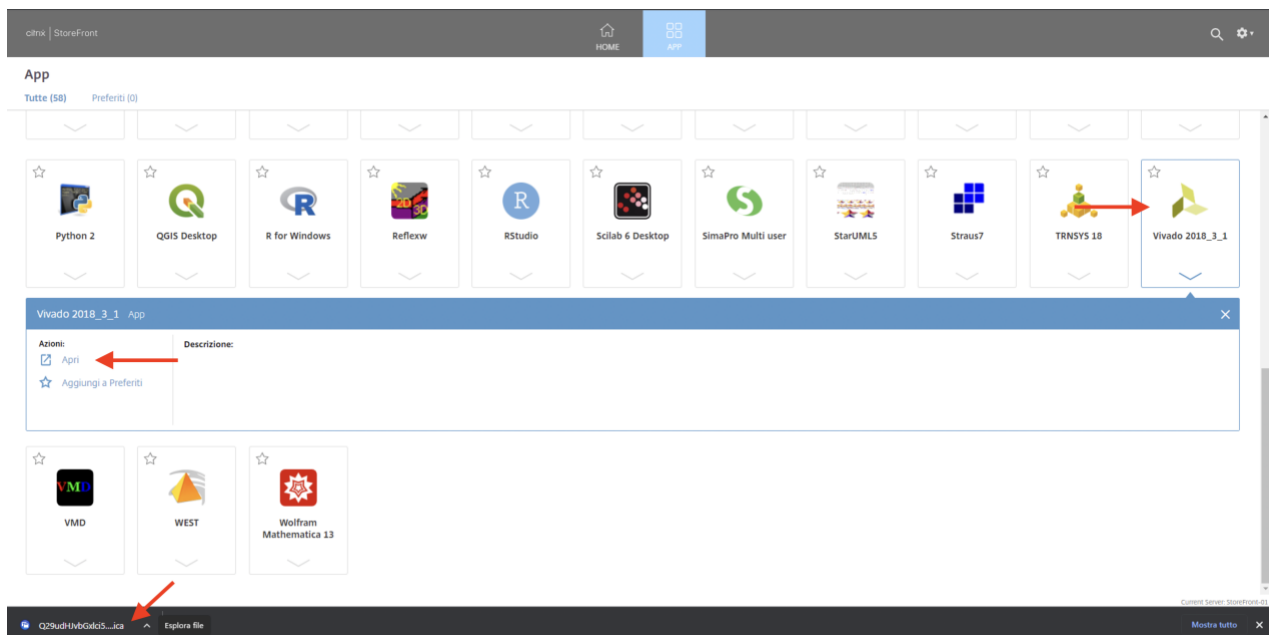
citrix | StoreFront

HOME

APP

App

Tutte (58)

Preferiti (0)

Python 2

QGIS Desktop

R for Windows

Reflexw

RStudio

Scilab 6 Desktop

SimaPro Multi user

StarUML5

Straus7

TRNSYS 18

Vivado 2018_3_1

Vivado 2018_3_1 App

Azioni:

Apri

Aggiungi a Preferiti

Descrizione:

VMD

WEST

Wolfram Mathematica 13

Current Server: StoreFront-01

Q29udHJvbGxlci5....ica

Esplora file

Mostra tutto